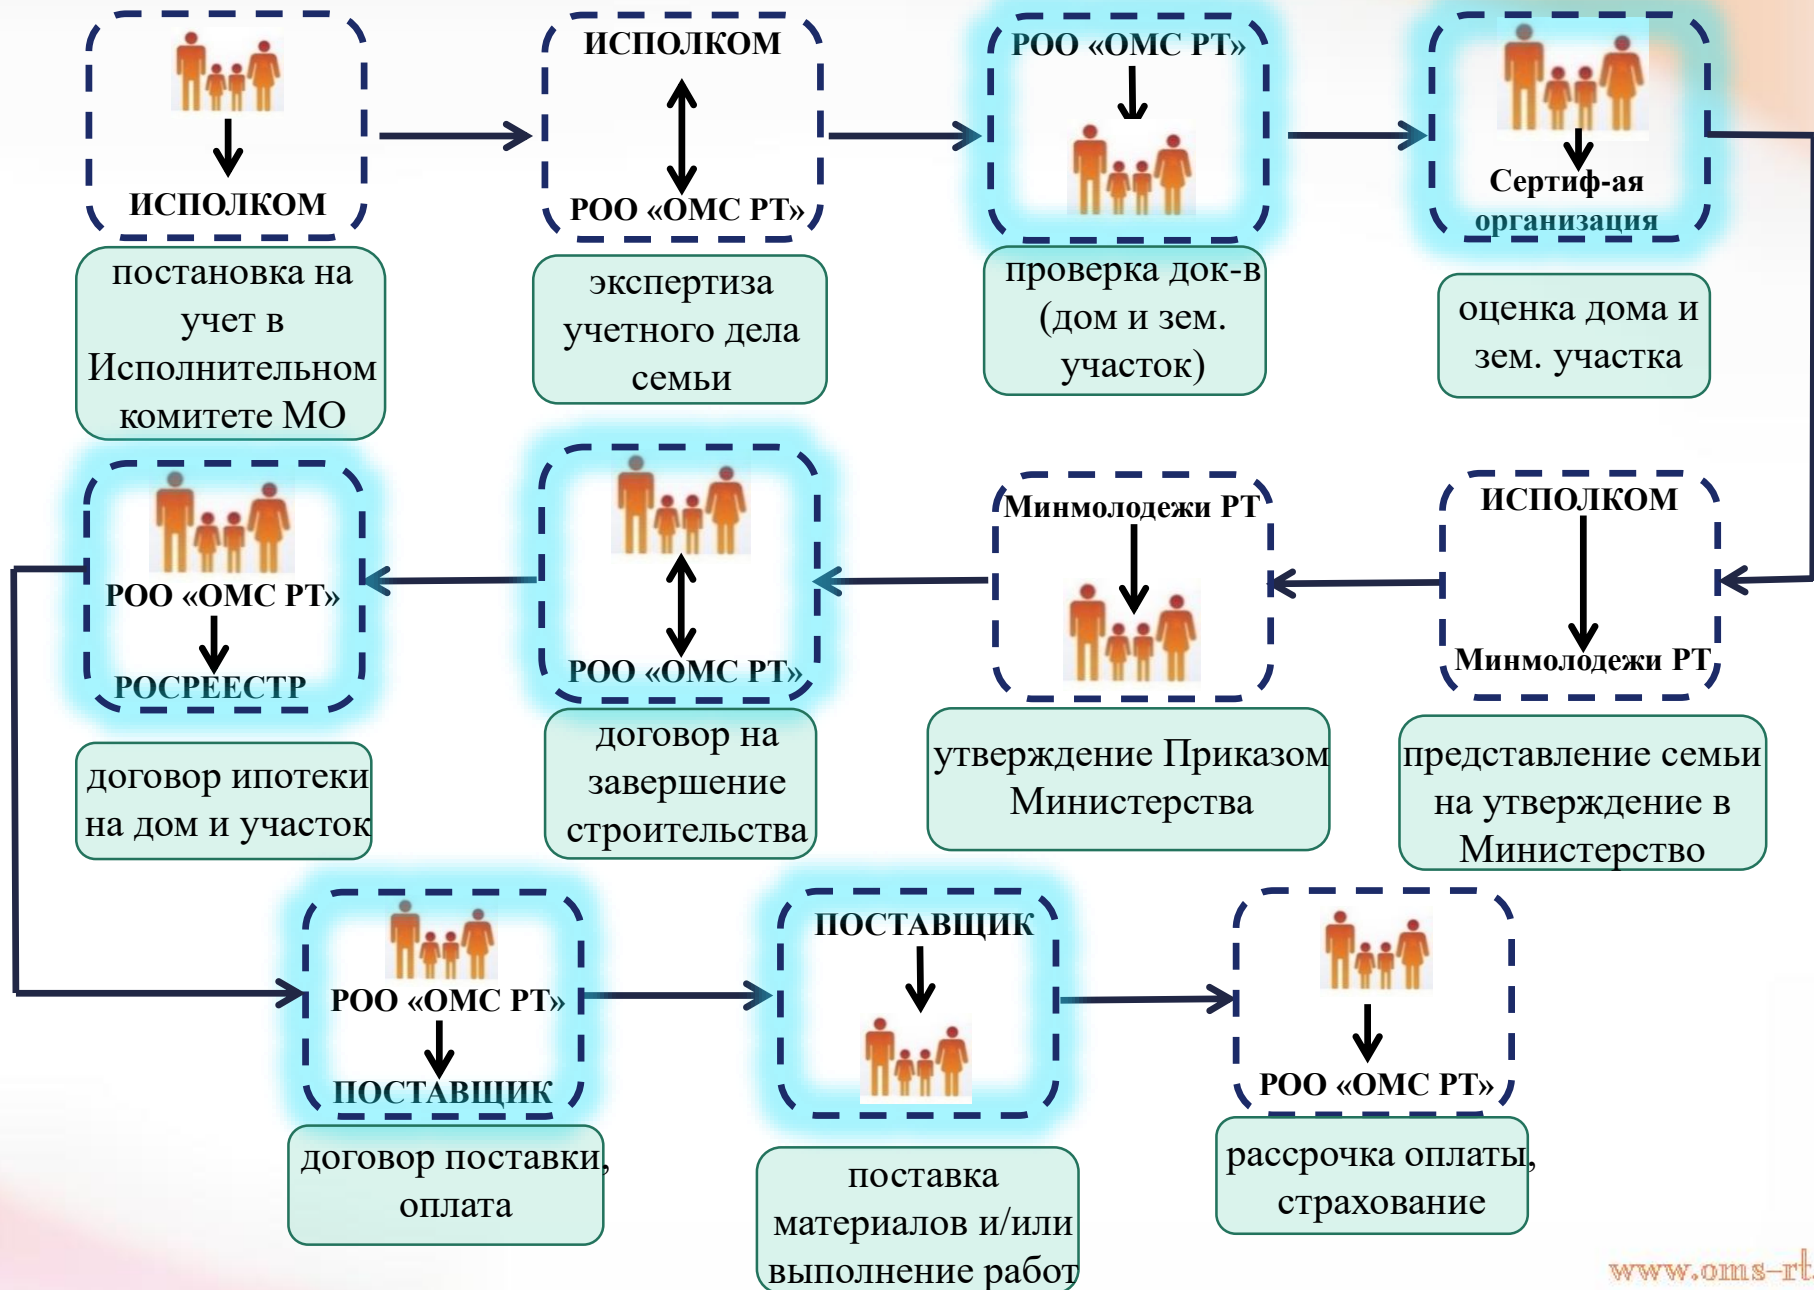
ИСПОЛКОМ

постановка на учет в Исполнительном комитете МО

ИСПОЛКОМ

РОО «ОМС РТ»

экспертиза учетного дела семьи

РОО «ОМС РТ»

проверка док-в (дом и зем. участок)

Сертиф-ая организация

оценка дома и зем. участка

ИСПОЛКОМ

Минмолодежи РТ

представление семьи на утверждение в Министерство

Минмолодежи РТ

утверждение Приказом Министерства

РОО «ОМС РТ»

договор на завершение строительства

РОО «ОМС РТ»

РОСРЕЕСТР

договор ипотеки на дом и участок

РОО «ОМС РТ»

ПОСТАВЩИК

договор поставки, оплата

ПОСТАВЩИК

поставка материалов и/или выполнение работ

РОО «ОМС РТ»

рассрочка оплаты, страхование

www.oms-rt